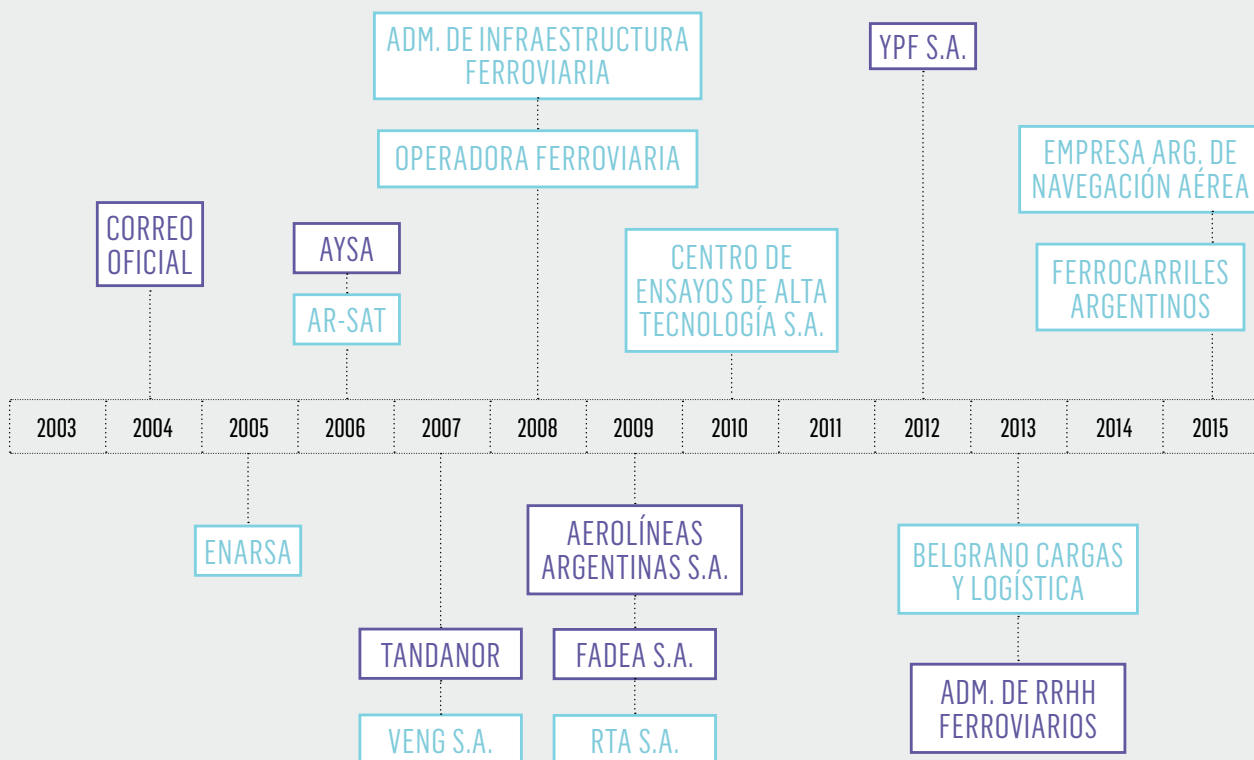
ADM. DE INFRAESTRUCTURA FERROVIARIA

OPERADORA FERROVIARIA

YPF S.A.

EMPRESA ARG. DE NAVEGACIÓN AÉREA

FERROCARRILES ARGENTINOS

CORREO OFICIAL

AYSA

AR-SAT

CENTRO DE ENSAYOS DE ALTA TECNOLOGÍA S.A.

| 2003 | 2004 | 2005 | 2006 | 2007 | 2008 | 2009 | 2010 | 2011 | 2012 | 2013 | 2014 | 2015 |
|---|---|---|---|---|---|---|---|---|---|---|---|---|

ENARSA

AEROLÍNEAS ARGENTINAS S.A.

BELGRANO CARGAS Y LOGÍSTICA

TANDANOR

FADEA S.A.

ADM. DE RRHH FERROVIARIOS

VENG S.A.

RTA S.A.